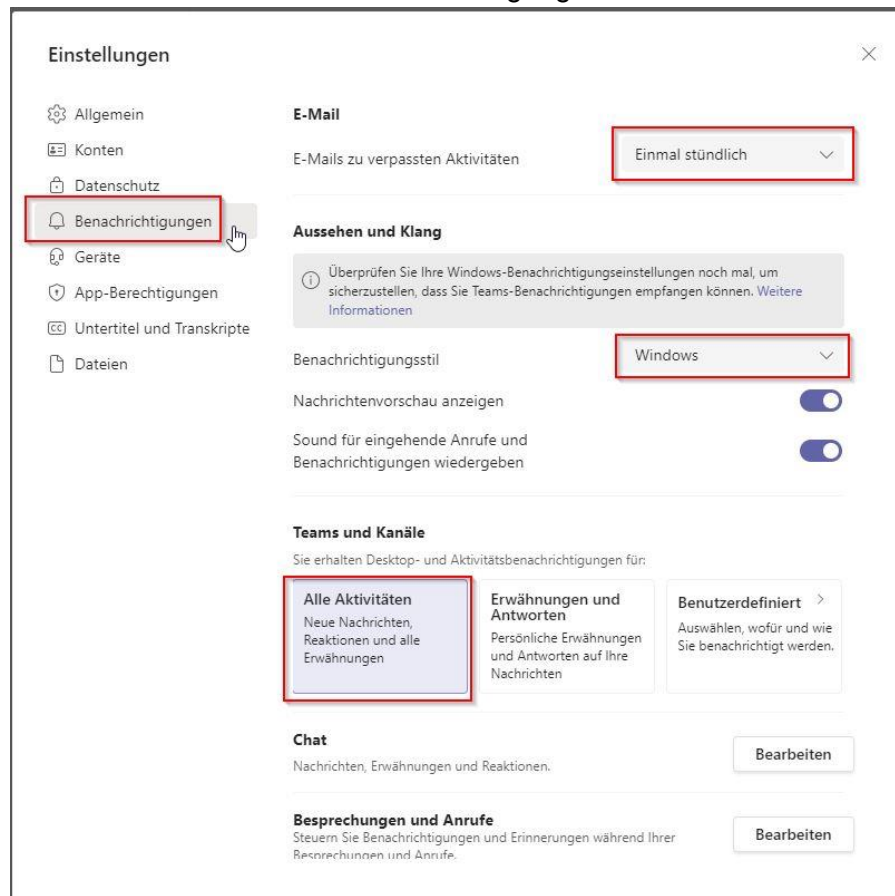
Einstellungen

Allgemein
Konten
Datenschutz
Benachrichtigungen
Geräte
App-Berechtigungen
Untertitel und Transkripte
Dateien

E-Mail

E-Mails zu verpassten Aktivitäten

Einmal stündlich

Aussehen und Klang

Überprüfen Sie Ihre Windows-Benachrichtigungseinstellungen noch mal, um sicherzustellen, dass Sie Teams-Benachrichtigungen empfangen können. Weitere Informationen

Benachrichtigungsstil

Windows

Nachrichtenvorschau anzeigen

Sound für eingehende Anrufe und Benachrichtigungen wiedergeben

Teams und Kanäle

Sie erhalten Desktop- und Aktivitätsbenachrichtigungen für:

Alle Aktivitäten
Neue Nachrichten, Reaktionen und alle Erwähnungen

Erwähnungen und Antworten
Persönliche Erwähnungen und Antworten auf Ihre Nachrichten

Benutzerdefiniert
Auswählen, wofür und wie Sie benachrichtigt werden.

Chat
Nachrichten, Erwähnungen und Reaktionen.

Bearbeiten

Besprechungen und Anrufe
Steuern Sie Benachrichtigungen und Erinnerungen während Ihrer Besprechungen und Anrufe.

Bearbeiten